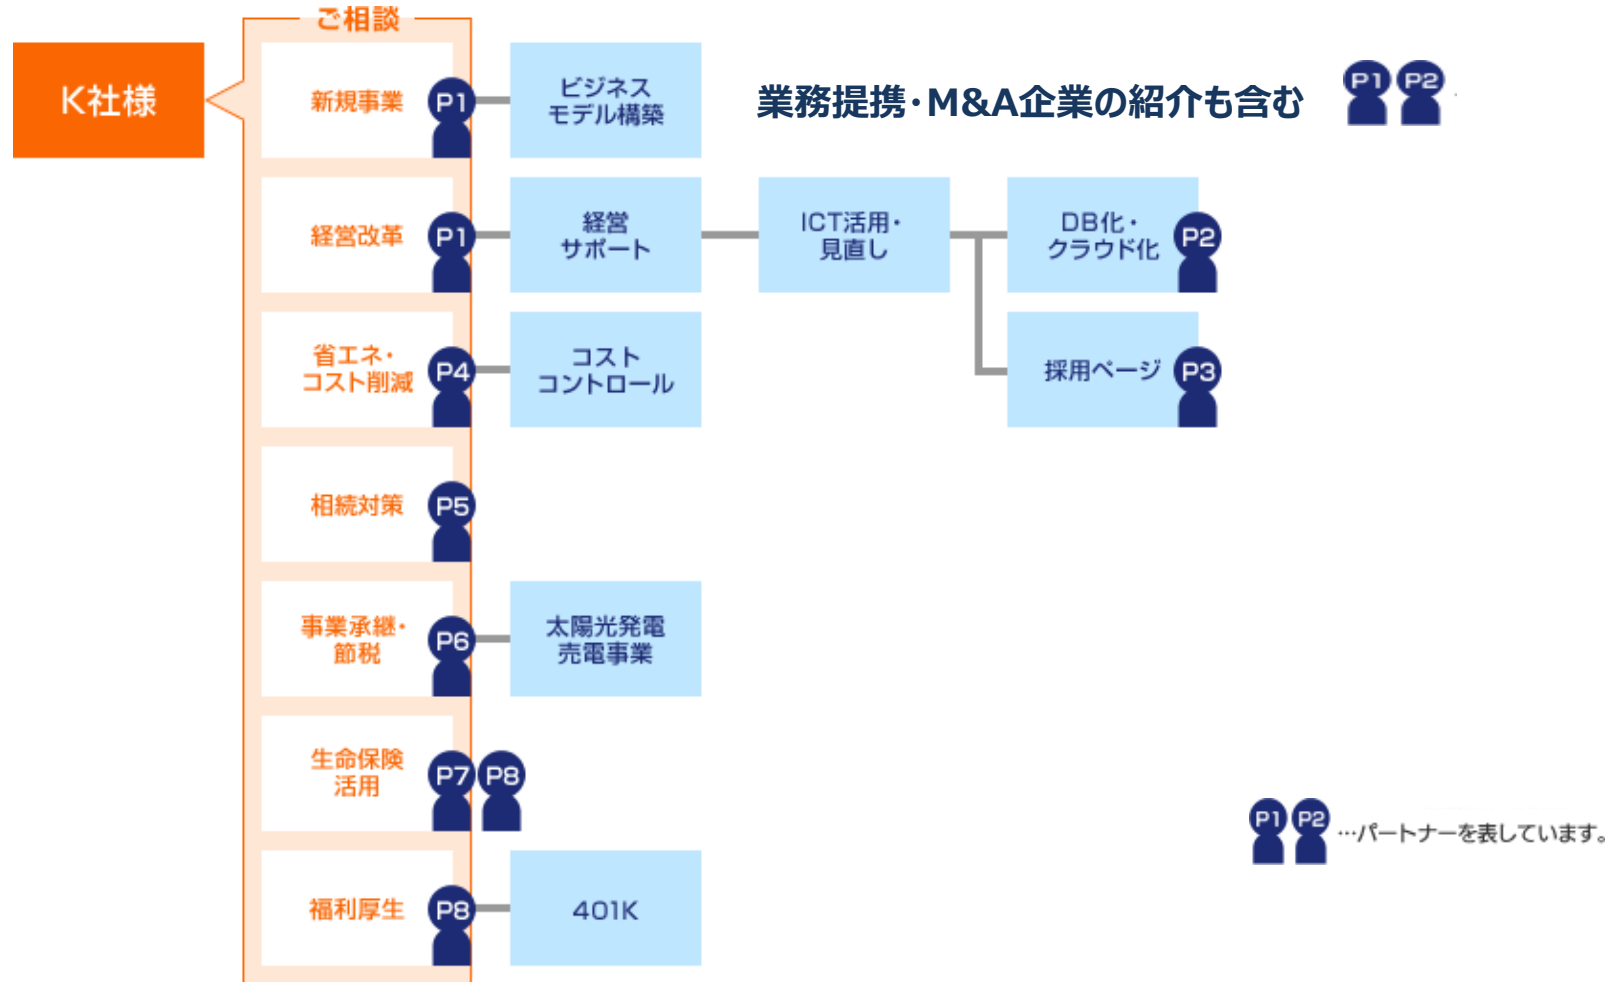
ご相談

K社様

新規事業 P1 ビジネスモデル構築 業務提携・M&A企業の紹介も含む P1 P2

経営改革 P1 経営サポート ICT活用・見直し DB化・クラウド化 P2

採用ページ P3

省エネ・コスト削減 P4 コストコントロール

相続対策 P5

事業承継・節税 P6 太陽光発電売電事業

生命保険活用 P7 P8

福利厚生 P8 401K

P1 P2 …パートナーを表しています。